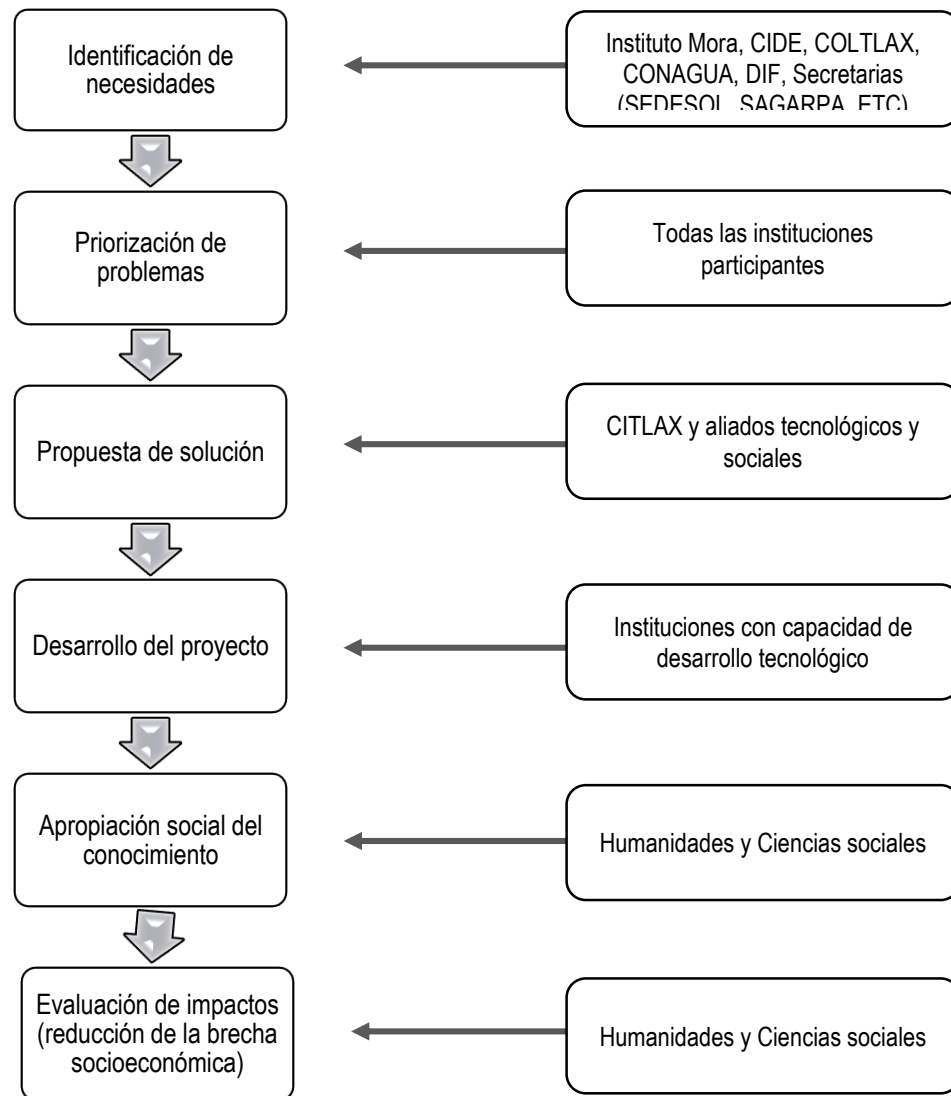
Identificación de necesidades

Instituto Mora, CIDE, COLTLAX, CONAGUA, DIF, Secretarias (SEDESOL, SAGARPA, ETC)

Priorización de problemas

Todas las instituciones participantes

Propuesta de solución

CITLAX y aliados tecnológicos y sociales

Desarrollo del proyecto

Instituciones con capacidad de desarrollo tecnológico

Apropiación social del conocimiento

Humanidades y Ciencias sociales

Evaluación de impactos (reducción de la brecha socioeconómica)

Humanidades y Ciencias sociales